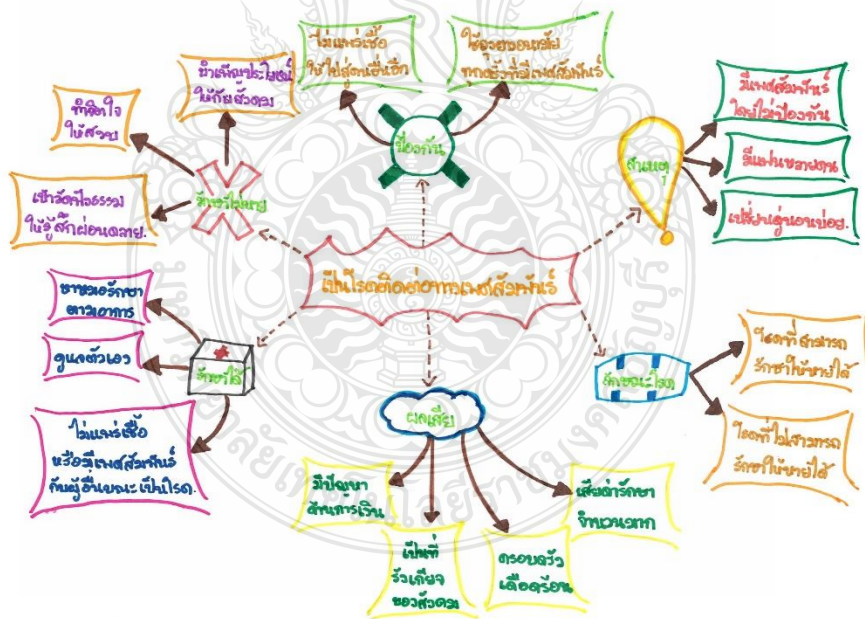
เป็นโรคติดต่อทางเพศสัมพันธ์

ไม่แพร่เชื้อ ไปสู่คนอื่นอีก

ไม่ยอมรับเสี่ยง จากผู้ที่มีเพศสัมพันธ์

ป้องกัน

สาเหตุ

มีเพศสัมพันธ์ โดยไม่ป้องกัน

มีแฟนหลายคน

เปลี่ยนคู่นอนบ่อย.

ลักษณะโรค

โรคที่สามารถ รักษาให้หายได้

โรคที่ไม่สามารถ รักษาให้หายได้

ผลเสีย

มีปัญหา ด้านการเรียน

เป็นที่ รังเกียจ ของสังคม

ครอบครัว เดือดร้อน

เสียค่ารักษา จำนวนมาก

รักษาได้

พาไปหาหมอรักษา ตามอาการ

ดูแลตัวเอง

ไม่แพร่เชื้อ หรือมีเพศสัมพันธ์ กับผู้อื่นขณะเป็นโรค.

สิ่งที่ไม่ควร

ทำจิตใจ ให้สงบ

บำเพ็ญประโยชน์ ในกิจสังคม

เข้าวัดศีลธรรม ในรู้จักผ่อนคลาย.